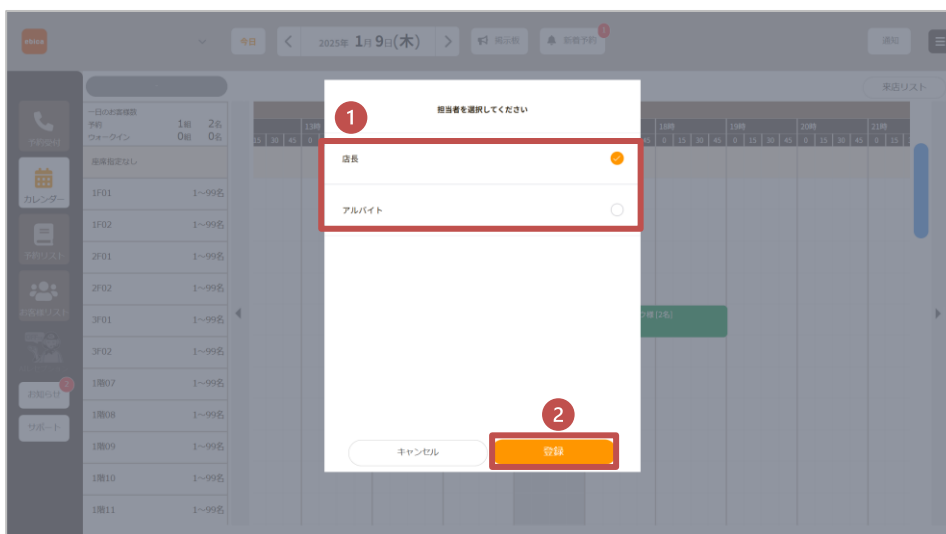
今日 2025年 1月 9日(木) 掲示板 新着予約 1 通知

来店リスト

一日のお客様数
予約 1組 2名
ウォークイン 0組 0名

座席指定なし

1F01 1~99名
1F02 1~99名
2F01 1~99名
2F02 1~99名
3F01 1~99名
3F02 1~99名
1階07 1~99名
1階08 1~99名
1階09 1~99名
1階10 1~99名
1階11 1~99名

予約受付
カレンダー
予約リスト
お客様リスト
お知らせ
サポート

13時 18時 19時 20時 21時
15 30 45 0 15 30 45 0 15 30 45 0 15 30 45 0 15 30 45 0 15

1

担当者を選択してください

店長

アルバイト

2

キャンセル

登録